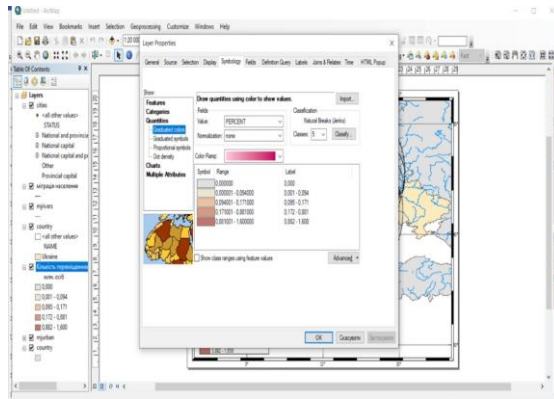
Untitled - ArcMap

File Edit View Bookmarks Insert Selection Geoprocessing Customize Windows Help

Table Of Contents

Layers
cities
<all other values>
STATUS
National and provincial
National capital
National capital and pr
Other
Provincial capital
міграція населення
rayoni
country
<all other values>
NAME
Ukraine
Кількість переміщених
www.xxx8
0,000
0,001 - 0,094
0,095 - 0,171
0,172 - 0,861
0,862 - 1,600
mycken
country

Layer Properties

General Source Selection Display Symbology Fields Definition Query Labels Joins & Relates Time HTML Popup

Show:
Features
Categories
Quantities
Graduated colors
Graduated symbols
Proportional symbols
Dot density
Charts
Multiple Attributes

Draw quantities using color to show values.
Import...

Fields
Value: PERCENT
Normalization: none

Classification
Natural Breaks (Jenks)
Classes: 5
Classify...

Color Ramp:

| Symbol | Range | Label |
|---|---|---|
| | 0,000000 | 0,000 |
| | 0,000001 - 0,094000 | 0,001 - 0,094 |
| | 0,094001 - 0,171000 | 0,095 - 0,171 |
| | 0,171001 - 0,861000 | 0,172 - 0,861 |
| | 0,861001 - 1,600000 | 0,862 - 1,600 |

Show class ranges using feature values
Advanced

OK Скасувати Застосувати